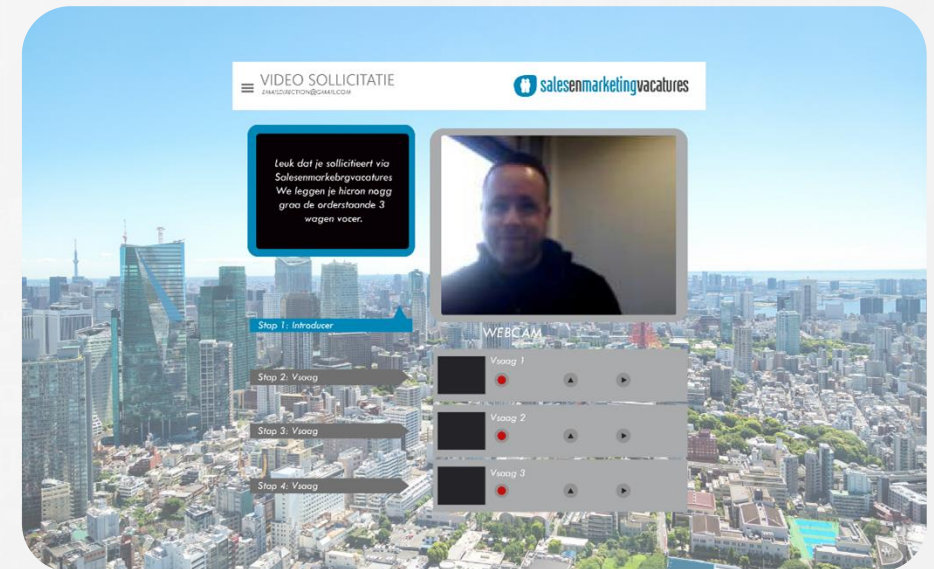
VIDEO SOLLICITATIE
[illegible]@GMAIL.COM

salesenmarketingvacatures

Leuk dat je solliciteert via Salesenmarkebrgvacatures We leggen je hicron nagg graa de orderstaande 3 wagen vocer.

Stap 1: Introducer

WEBCAM

Stap 2: Vsaag

Vsaag 1

Stap 3: Vsaag

Vsaag 2

Stap 4: Vsaag

Vsaag 3